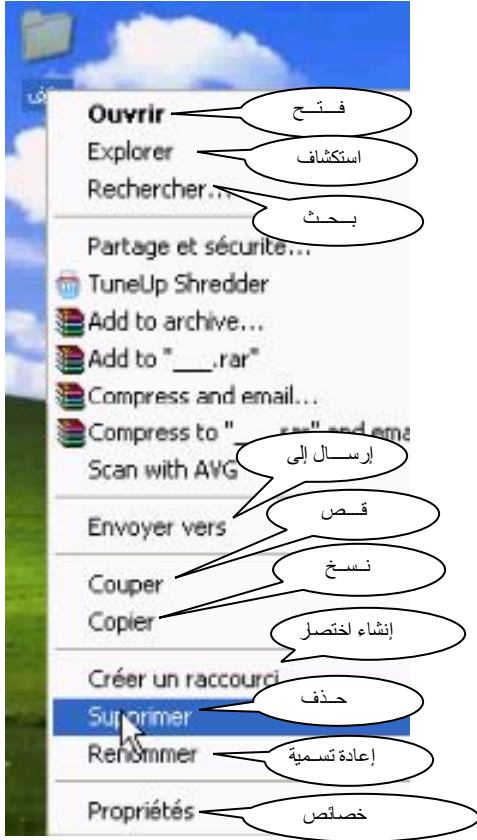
Ouvrir
فــتــح
Explorer
استكشاف
Rechercher...
بــحــث
Partage et sécurité...
TuneUp Shredder
Add to archive...
Add to "___.rar"
Compress and email...
Compress to "___.rar" and ema
Scan with AVG
إرســـال إلى
Envoyer vers
قــص
Couper
نــسـخ
Copier
إنشاء اختصار
Créer un raccourci
حــذف
Supprimer
Renommer
إعادة تسـمية
Propriétés
خصائص